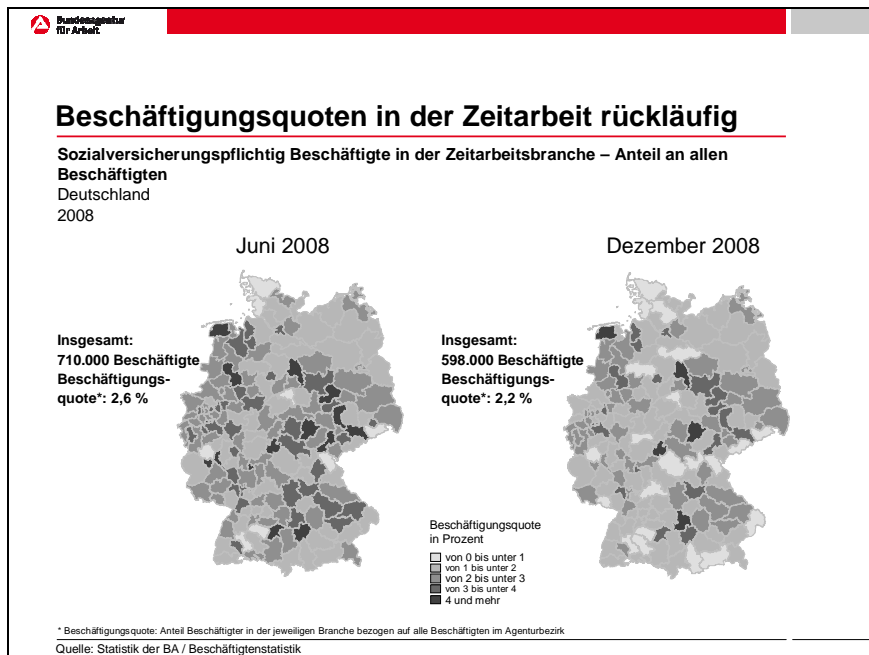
Bundesagentur für Arbeit

Beschäftigungsquoten in der Zeitarbeit rückläufig

Sozialversicherungspflichtig Beschäftigte in der Zeitarbeitsbranche – Anteil an allen Beschäftigten
Deutschland
2008

Juni 2008

Insgesamt:
710.000 Beschäftigte
Beschäftigungsquote*: 2,6 %

Dezember 2008

Insgesamt:
598.000 Beschäftigte
Beschäftigungsquote*: 2,2 %

Beschäftigungsquote in Prozent
von 0 bis unter 1
von 1 bis unter 2
von 2 bis unter 3
von 3 bis unter 4
4 und mehr

* Beschäftigungsquote: Anteil Beschäftigter in der jeweiligen Branche bezogen auf alle Beschäftigten im Agenturbezirk

Quelle: Statistik der BA / Beschäftigtenstatistik